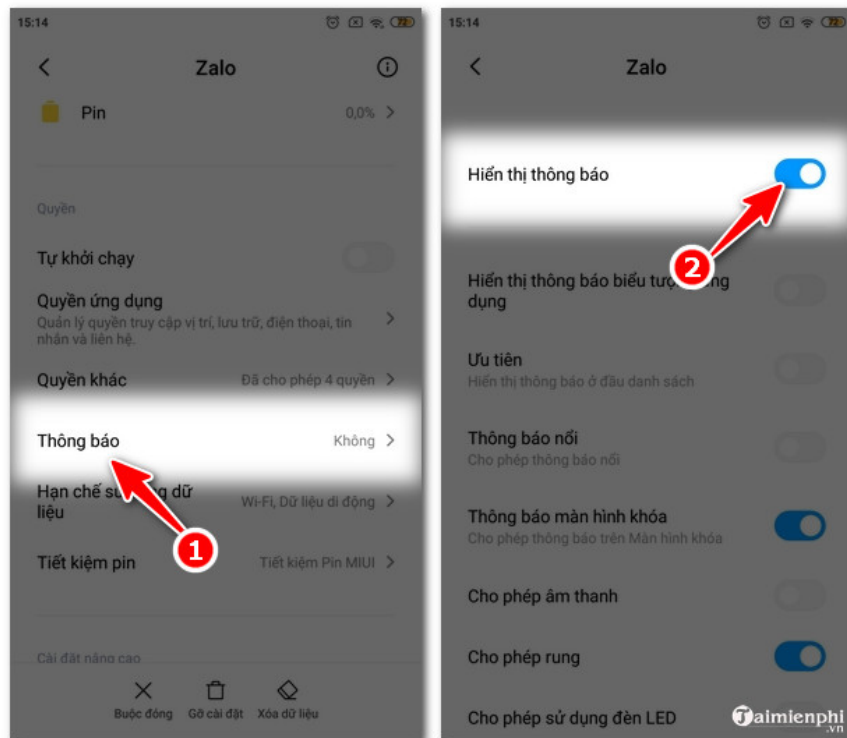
15:14

Zalo

Pin 0,0%

Quyền

Tự khởi chạy

Quyền ứng dụng
Quản lý quyền truy cập vị trí, lưu trữ, điện thoại, tin nhắn và liên hệ.

Quyền khác Đã cho phép 4 quyền

Thông báo Không

Hạn chế s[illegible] dữ liệu Wi-Fi, Dữ liệu di động

Tiết kiệm pin Tiết kiệm Pin MIUI

Cài đặt nâng cao

Buộc đóng Gỡ cài đặt Xóa dữ liệu

1

15:14

Zalo

Hiển thị thông báo

Hiển thị thông báo biểu tượ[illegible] dụng

Ưu tiên
Hiển thị thông báo ở đầu danh sách

Thông báo nổi
Cho phép thông báo nổi

Thông báo màn hình khóa
Cho phép thông báo trên Màn hình khóa

Cho phép âm thanh

Cho phép rung

Cho phép sử dụng đèn LED

2

Taimienphi.vn